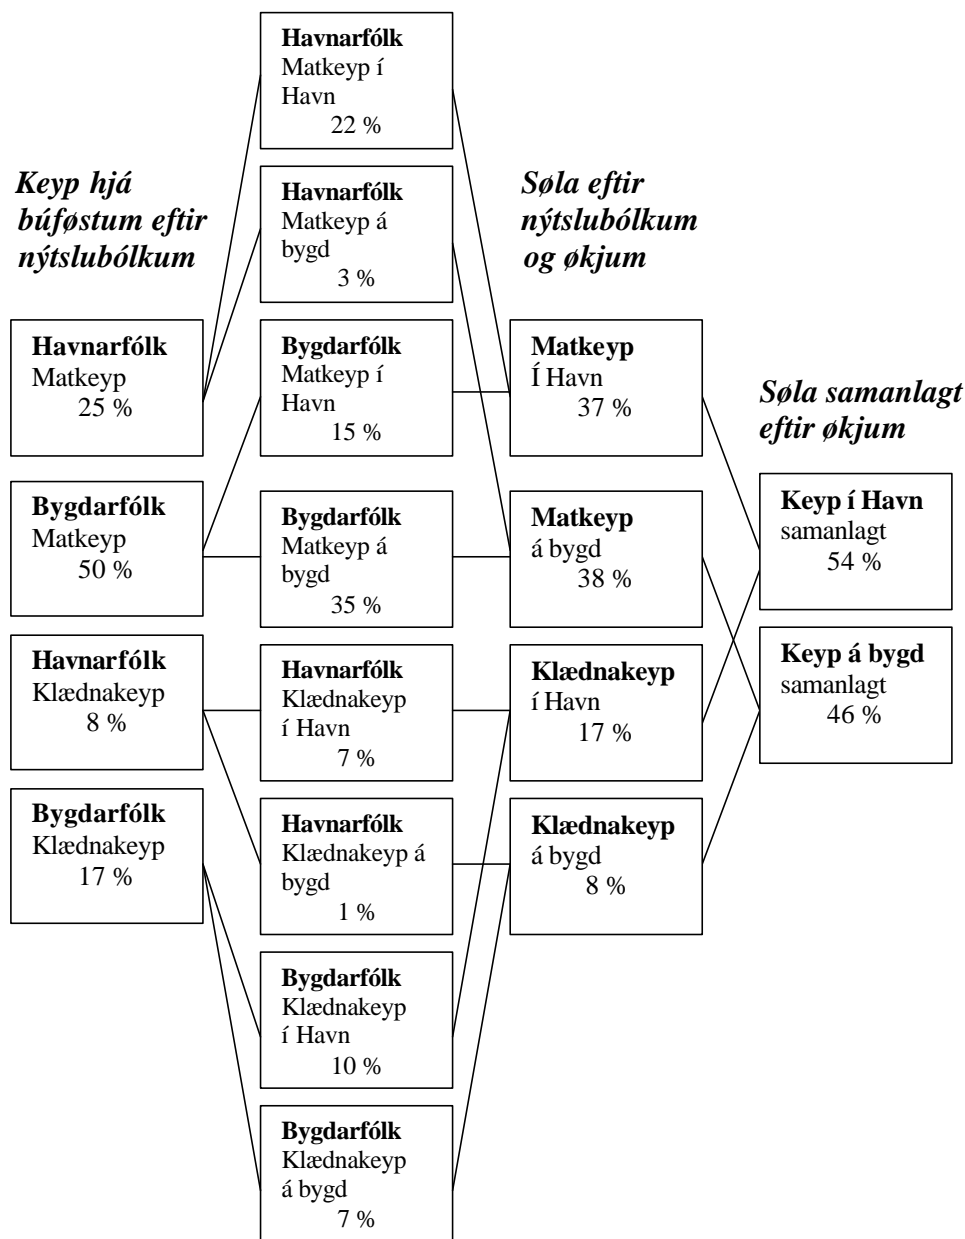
Keyp hjá búføstum eftir nýtslubólkum

Havnarfólk
Matkeyp
25 %

Bygdarfólk
Matkeyp
50 %

Havnarfólk
Klædnakeyp
8 %

Bygdarfólk
Klædnakeyp
17 %

Havnarfólk
Matkeyp í Havn
22 %

Havnarfólk
Matkeyp á bygd
3 %

Bygdarfólk
Matkeyp í Havn
15 %

Bygdarfólk
Matkeyp á bygd
35 %

Havnarfólk
Klædnakeyp í Havn
7 %

Havnarfólk
Klædnakeyp á bygd
1 %

Bygdarfólk
Klædnakeyp í Havn
10 %

Bygdarfólk
Klædnakeyp á bygd
7 %

Søla eftir nýtslubólkum og økjum

Matkeyp
Í Havn
37 %

Matkeyp
á bygd
38 %

Klædnakeyp
í Havn
17 %

Klædnakeyp
á bygd
8 %

Søla samanlagt eftir økjum

Keyp í Havn
samanlagt
54 %

Keyp á bygd
samanlagt
46 %